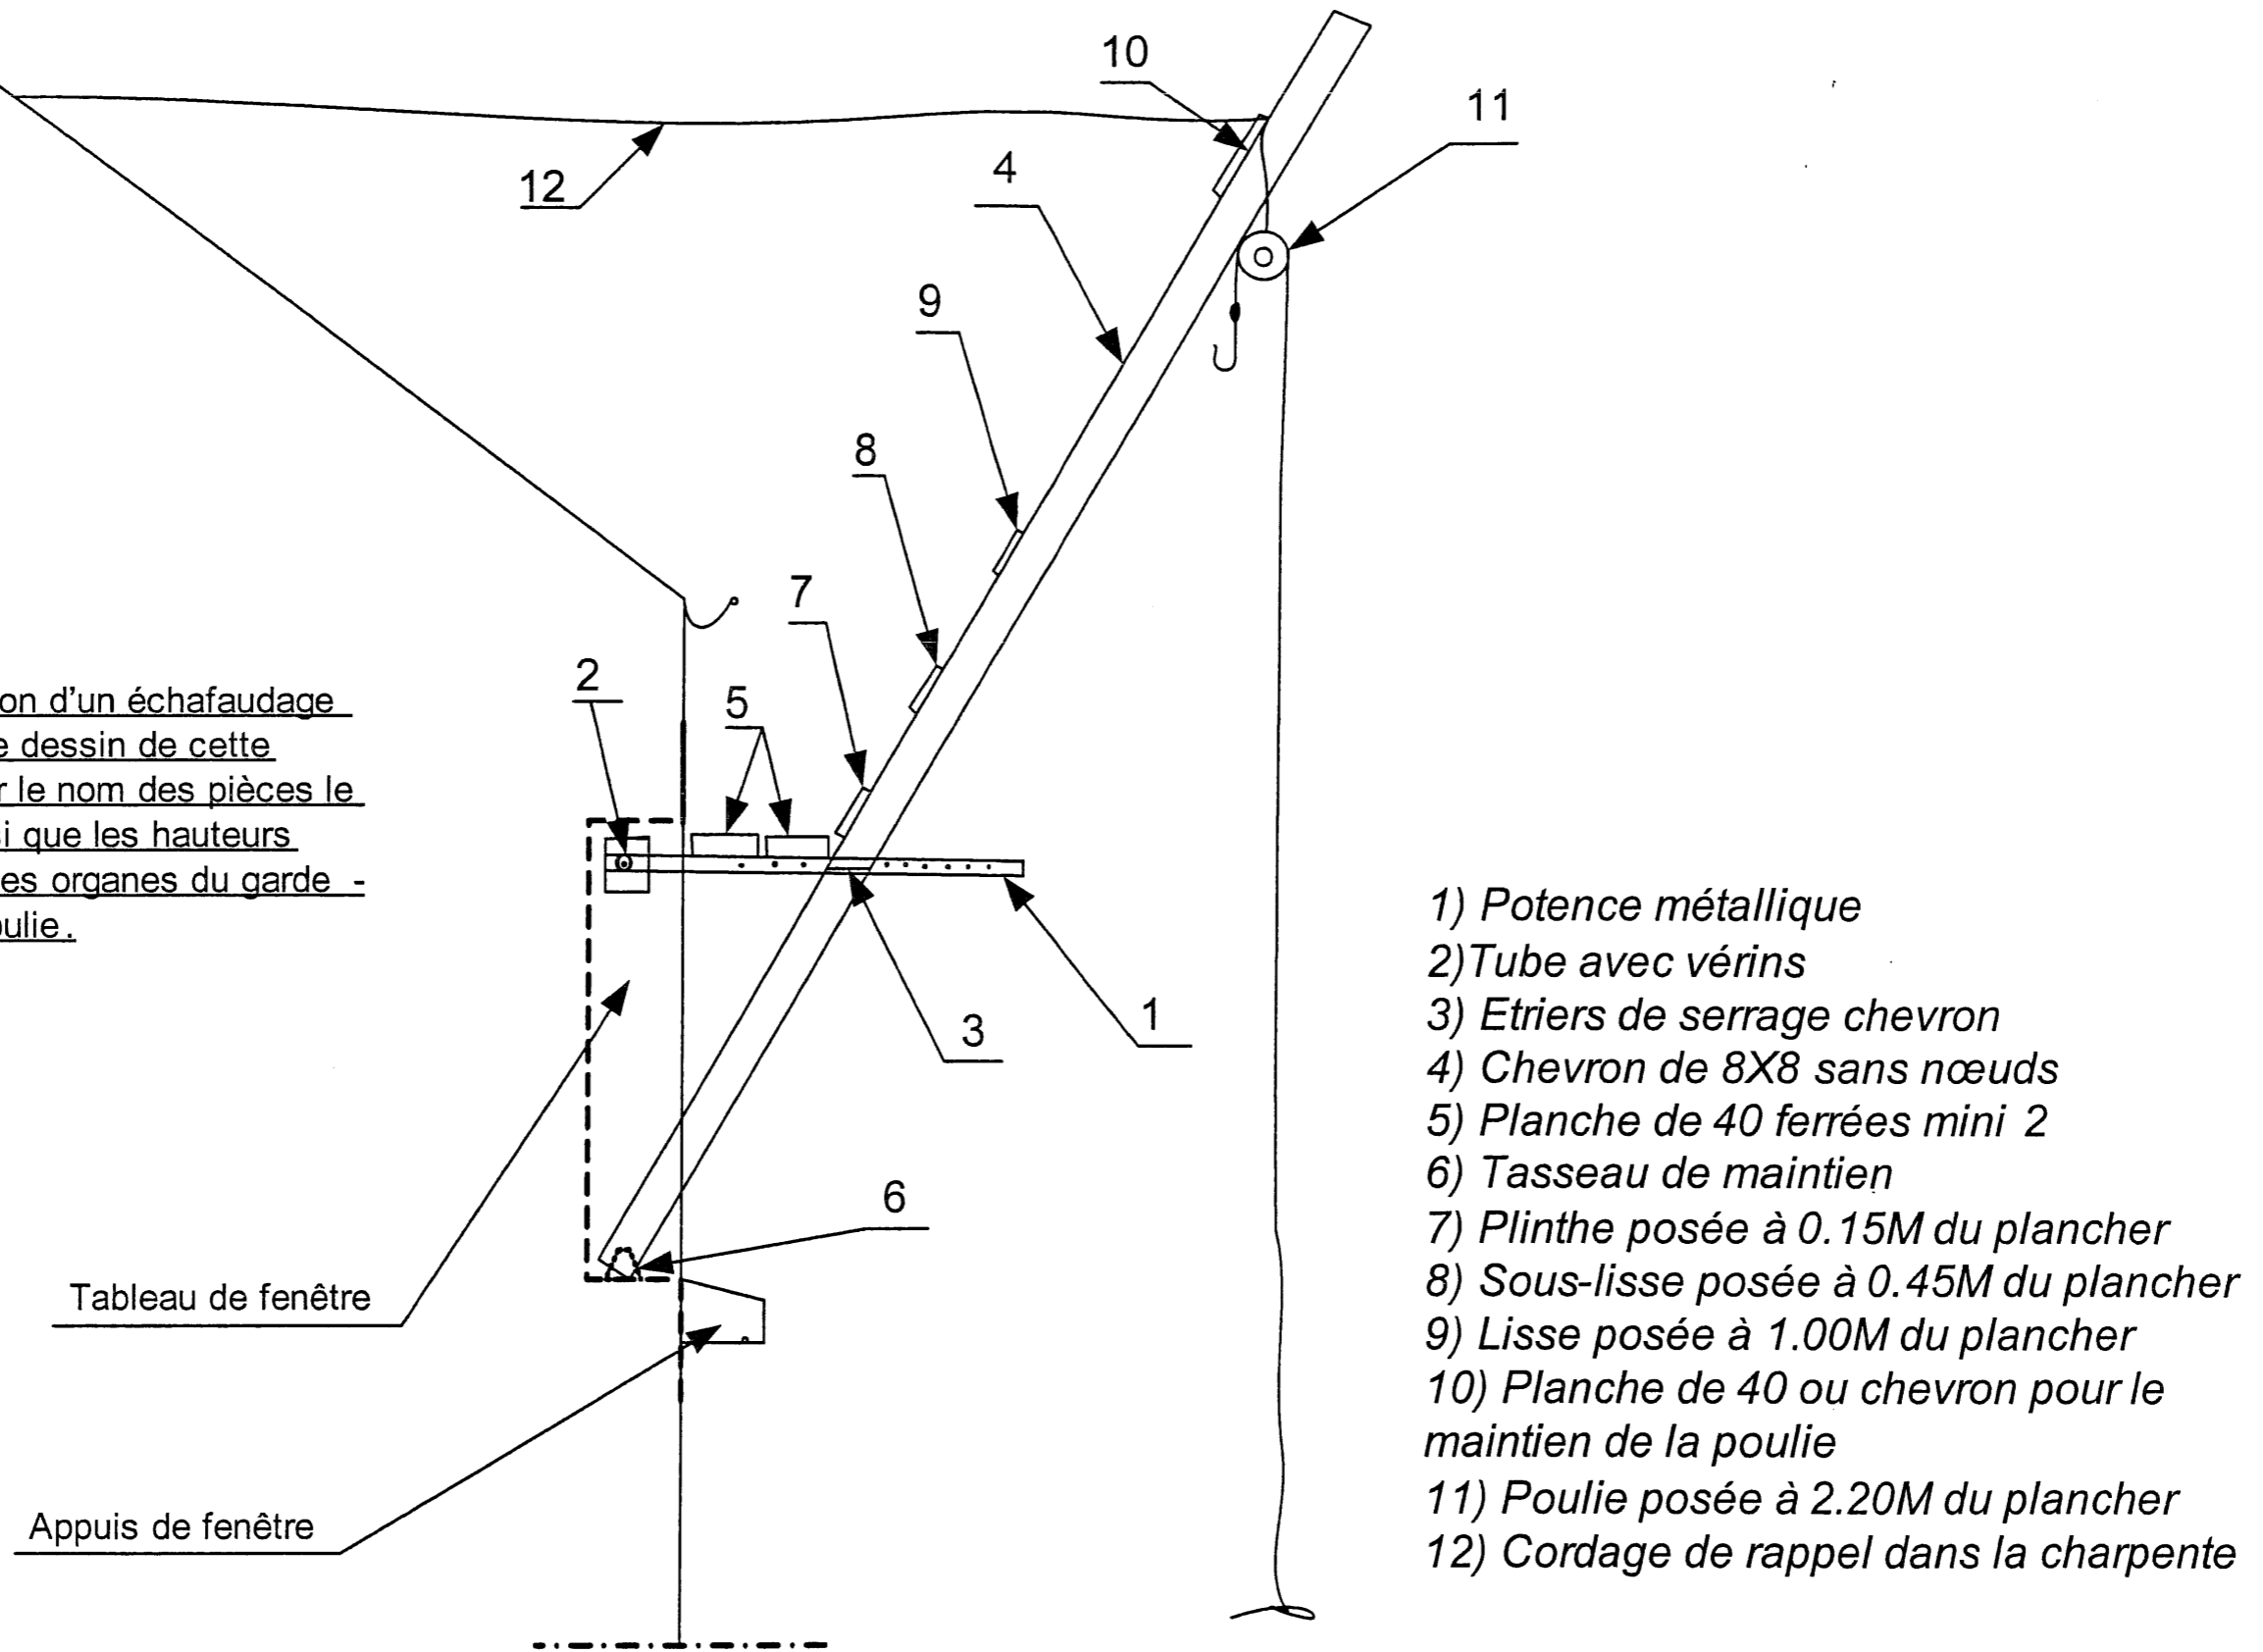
10

11

12

4

9

8

7

2

5

on d'un échafaudage
e dessin de cette
r le nom des pièces le
i que les hauteurs
es organes du garde -
oulie.

3

1

6

Tableau de fenêtre

Appuis de fenêtre

1) Potence métallique
2)Tube avec vérins
3) Etriers de serrage chevron
4) Chevron de 8X8 sans nœuds
5) Planche de 40 ferrées mini 2
6) Tasseau de maintien
7) Plinthe posée à 0.15M du plancher
8) Sous-lisse posée à 0.45M du plancher
9) Lisse posée à 1.00M du plancher
10) Planche de 40 ou chevron pour le maintien de la poulie
11) Poulie posée à 2.20M du plancher
12) Cordage de rappel dans la charpente